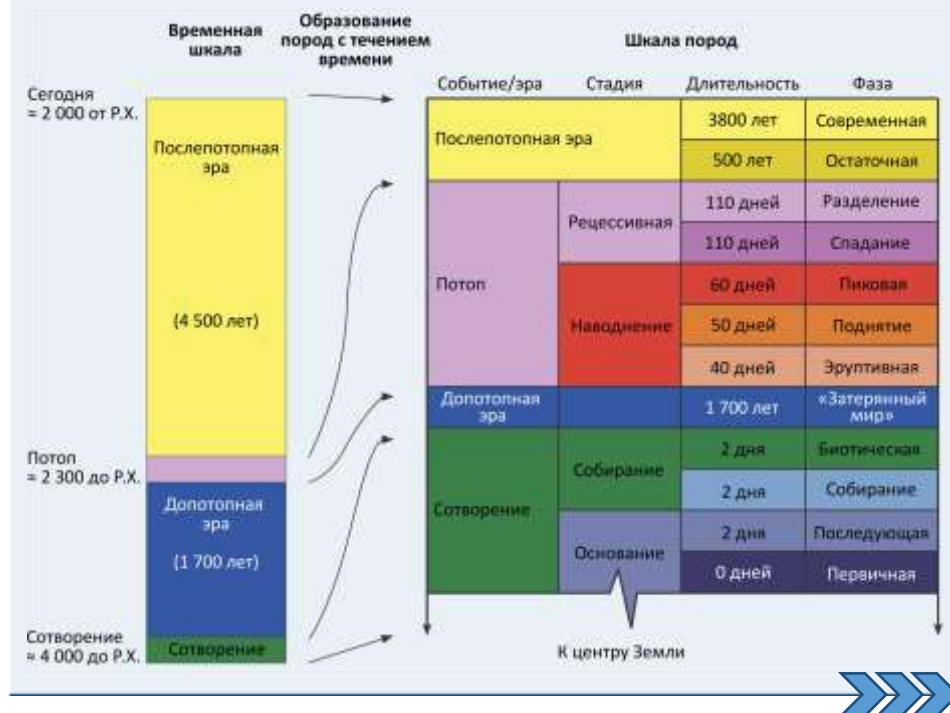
Временная шкала

Образование пород с течением времени

Шкала пород

Сегодня = 2 000 от Р.Х.

Послепотопная эра

(4 500 лет)

Потоп = 2 300 до Р.Х.

Допотопная эра

(1 700 лет)

Сотворение ≈ 4 000 до Р.Х.

Сотворение

| Событие/эра | Стадия | Длительность | Фаза |
|---|---|---|---|
| Послепотопная эра | | 3800 лет | Современная |
| | | 500 лет | Остаточная |
| Потоп | Рецессивная | 110 дней | Разделение |
| | | 110 дней | Спадание |
| | Наводнение | 60 дней | Пиковая |
| | | 50 дней | Поднятие |
| | | 40 дней | Эруптивная |
| Допотопная эра | | 1 700 лет | «Затерянный мир» |
| Сотворение | Собирание | 2 дня | Биотическая |
| | | 2 дня | Собирание |
| | Основание | 2 дня | Последующая |
| | | 0 дней | Первичная |

К центру Земли